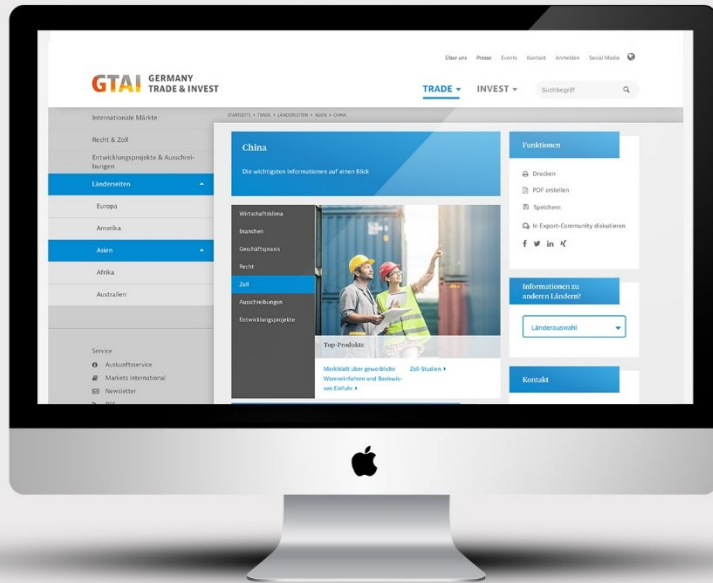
Über uns Presse Events Kontakt Anmelden Social Media

GTAI GERMANY TRADE & INVEST

TRADE ▾ INVEST ▾ Suchbegriff

Internationale Märkte

Recht & Zoll

Entwicklungsprojekte & Ausschreibungen

Länderseiten

Europa

Amerika

Asien

Afrika

Australien

Service

Auskunftsservice

Markets International

Newsletter

STARTSEITE > TRADE > LÄNDERSEITEN > ASIEN > CHINA

China

Die wichtigsten Informationen auf einen Blick

Wirtschaftsklima

Branchen

Geschäftspraxis

Recht

Zoll

Ausschreibungen

Entwicklungsprojekte

Top-Produkte

Merkblatt über gewerbliche Warenein­fuhren und Basiswissen Einfuhr ▸

Zoll-Studien ▸

Funktionen

Drucken

PDF erstellen

Speichern

In Export-Community diskutieren

Informationen zu anderen Ländern?

Länderauswahl

Kontakt